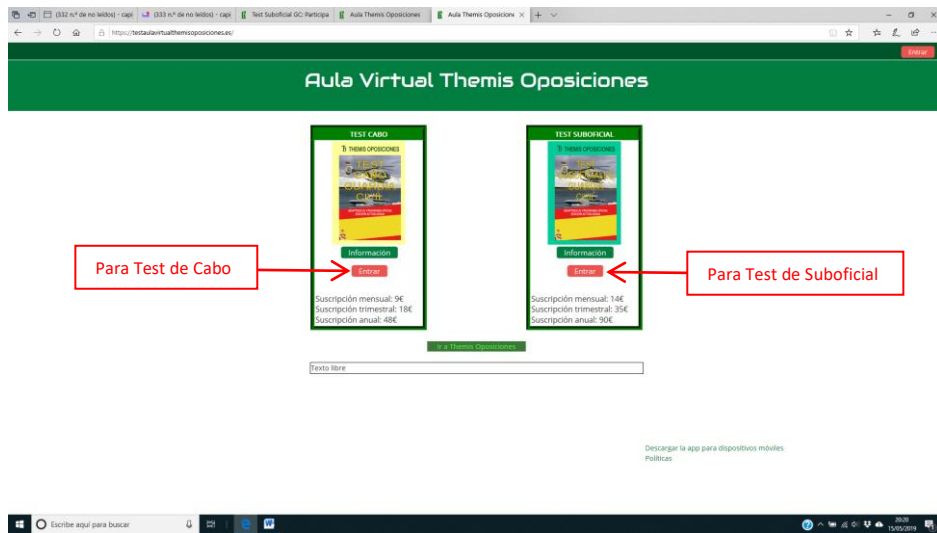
(532 n.º de no leídos) - capi | (333 n.º de no leídos) - capi | Test Suboficial GC: Participa | Aula Themis Oposiciones | Aula Themis Oposicione

https://testaulavirtualthemisoposiciones.es/

Entrar

Aula Virtual Themis Oposiciones

TEST CABO

THEMIS OPOSICIONES

TEST CABO GUARDIA CIVIL

Información

Entrar

Para Test de Cabo

Suscripción mensual: 9€
Suscripción trimestral: 18€
Suscripción anual: 48€

TEST SUBOFICIAL

THEMIS OPOSICIONES

TEST SUBOFICIAL GUARDIA CIVIL

Información

Entrar

Para Test de Suboficial

Suscripción mensual: 14€
Suscripción trimestral: 35€
Suscripción anual: 90€

Ir a Themis Oposiciones

Texto libre

Descargar la app para dispositivos móviles
Políticas

Escribe aquí para buscar

20:20
15/05/2019